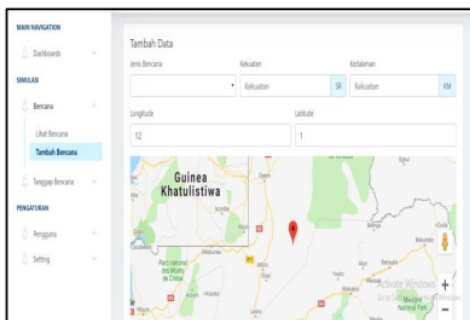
MAIN NAVIGATION

Dashboards

SIMULASI

Bencana

Lihat Bencana

Tambah Bencana

Tanggap Bencana

PENGATURAN

Pengguna

Setting

Tambah Data

Jenis Bencana

Kekuatan

Kedalaman

Kekuatan

SR

Kedalaman

KM

Longitude

Latitude

12

1

Guinea Khatulistiwa

Parc national des Monts de Cristal

Activate Windows

Go to Settings to activate Windows.

Mbam et Djerem National Park

+

−